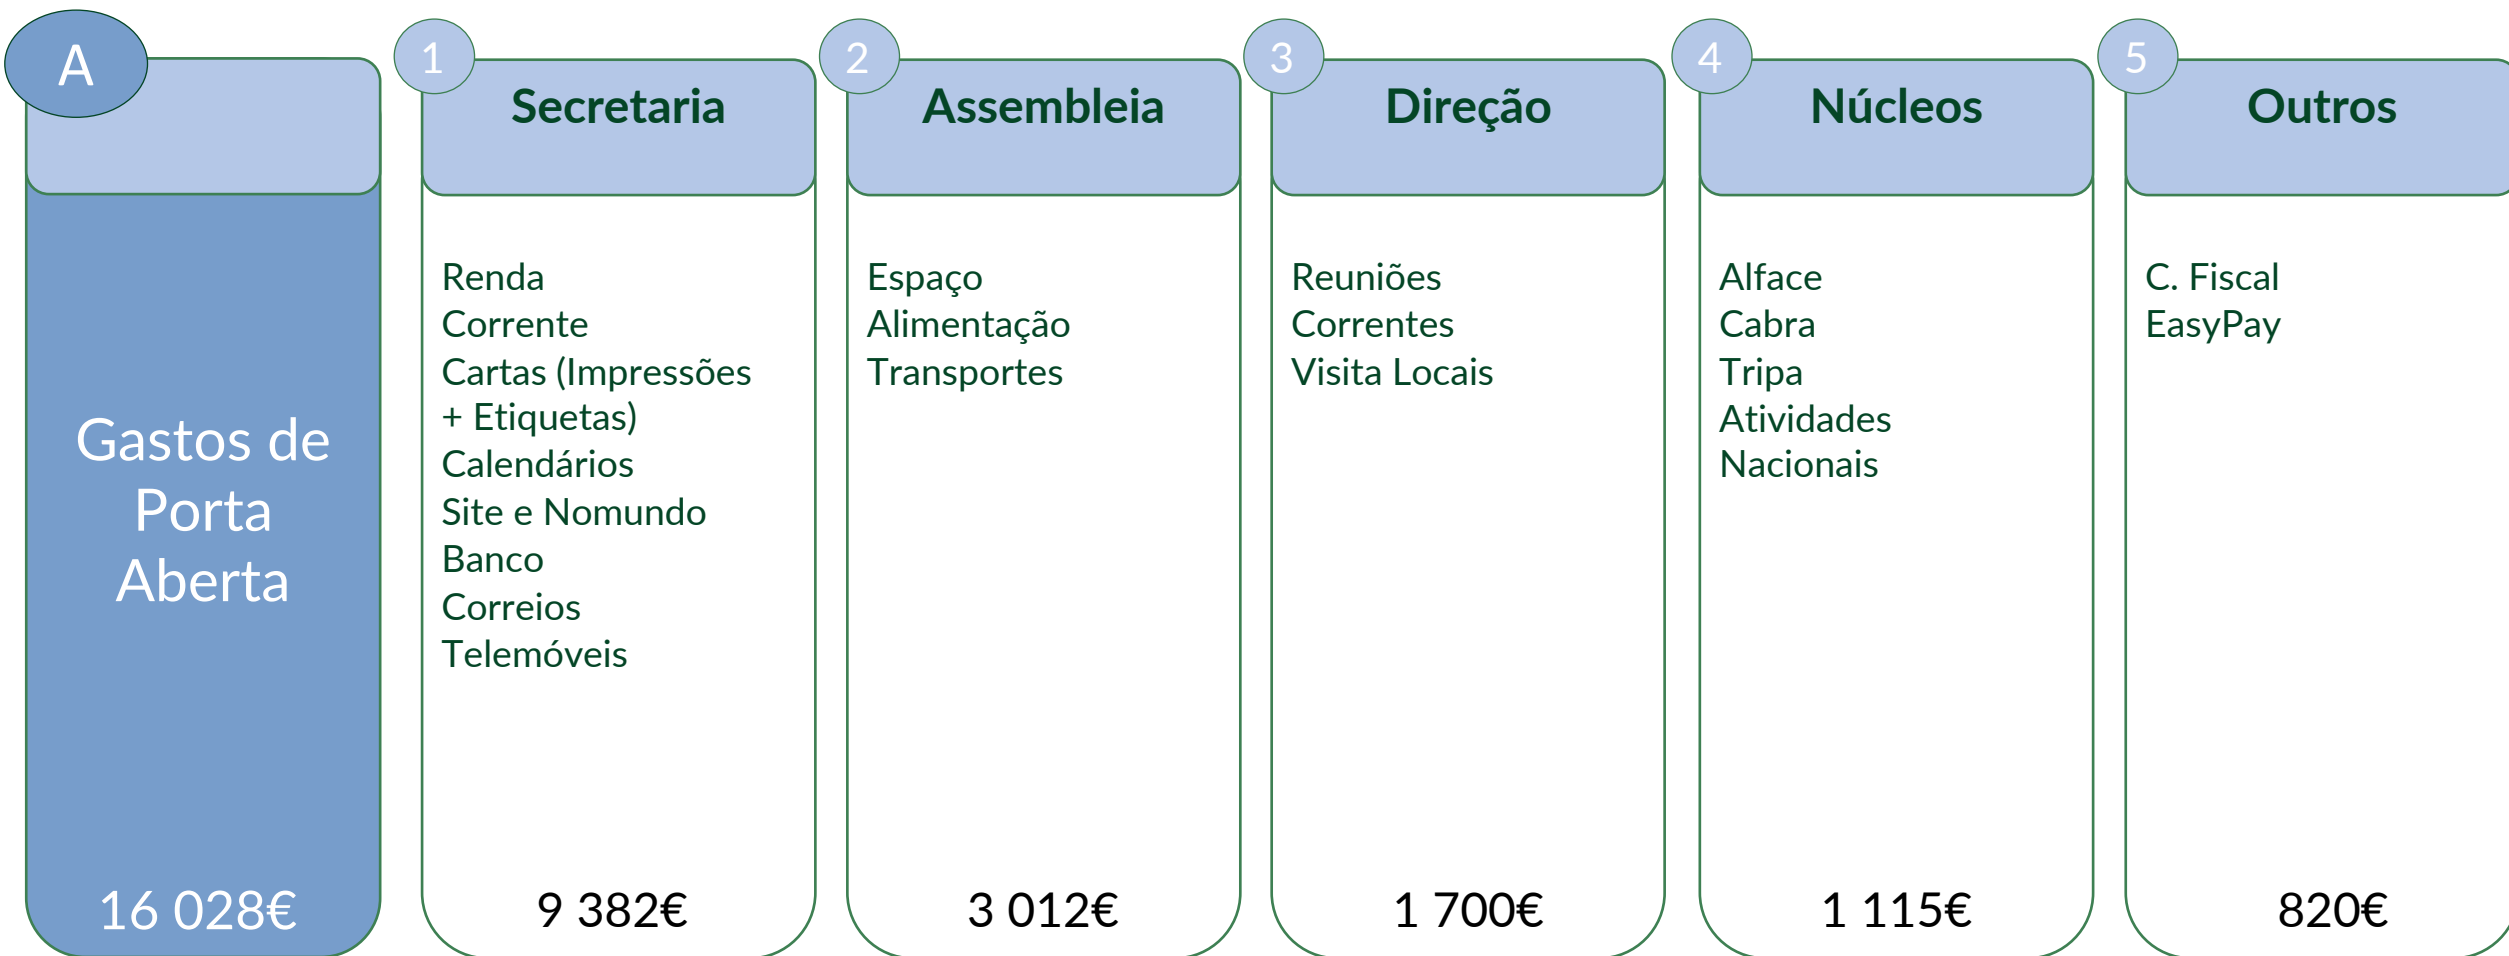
A

Gastos de Porta Aberta

16 028€

1
Secretaria

Renda
Corrente
Cartas (Impressões + Etiquetas)
Calendários
Site e Nomundo
Banco
Correios
Telemóveis

9 382€

2
Assembleia

Espaço
Alimentação
Transportes

3 012€

3
Direção

Reuniões
Correntes
Visita Locais

1 700€

4
Núcleos

Alface
Cabra
Tripa
Atividades Nacionais

1 115€

5
Outros

C. Fiscal
EasyPay

820€